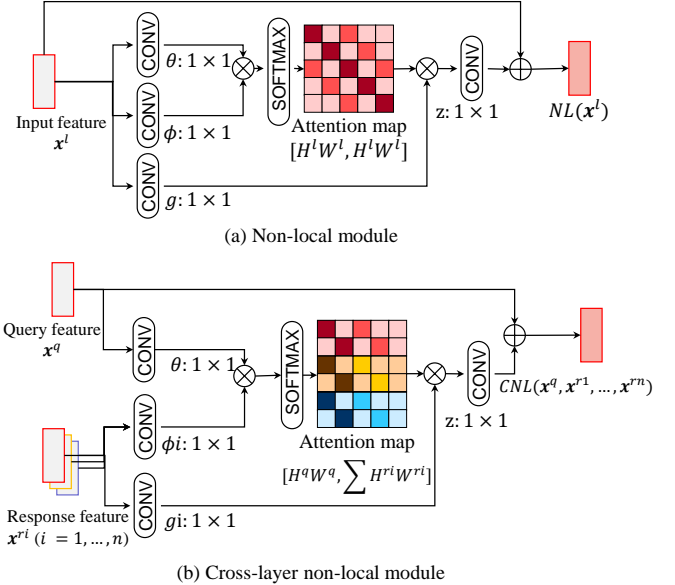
CONV
$\theta: 1 \times 1$
CONV
$\phi: 1 \times 1$
CONV
$g: 1 \times 1$
Input feature
$\boldsymbol{x}^l$
SOFTMAX
Attention map
$[H^l W^l, H^l W^l]$
CONV
z: $1 \times 1$
$NL(\boldsymbol{x}^l)$

(a) Non-local module

Query feature
$\boldsymbol{x}^q$
CONV
$\theta: 1 \times 1$
CONV
$\phi i: 1 \times 1$
CONV
$g i: 1 \times 1$
Response feature
$\boldsymbol{x}^{ri}$ $(i = 1, \ldots, n)$
SOFTMAX
Attention map
$[H^q W^q, \sum H^{ri} W^{ri}]$
CONV
z: $1 \times 1$
$CNL(\boldsymbol{x}^q, \boldsymbol{x}^{r1}, \ldots, \boldsymbol{x}^{rn})$

(b) Cross-layer non-local module